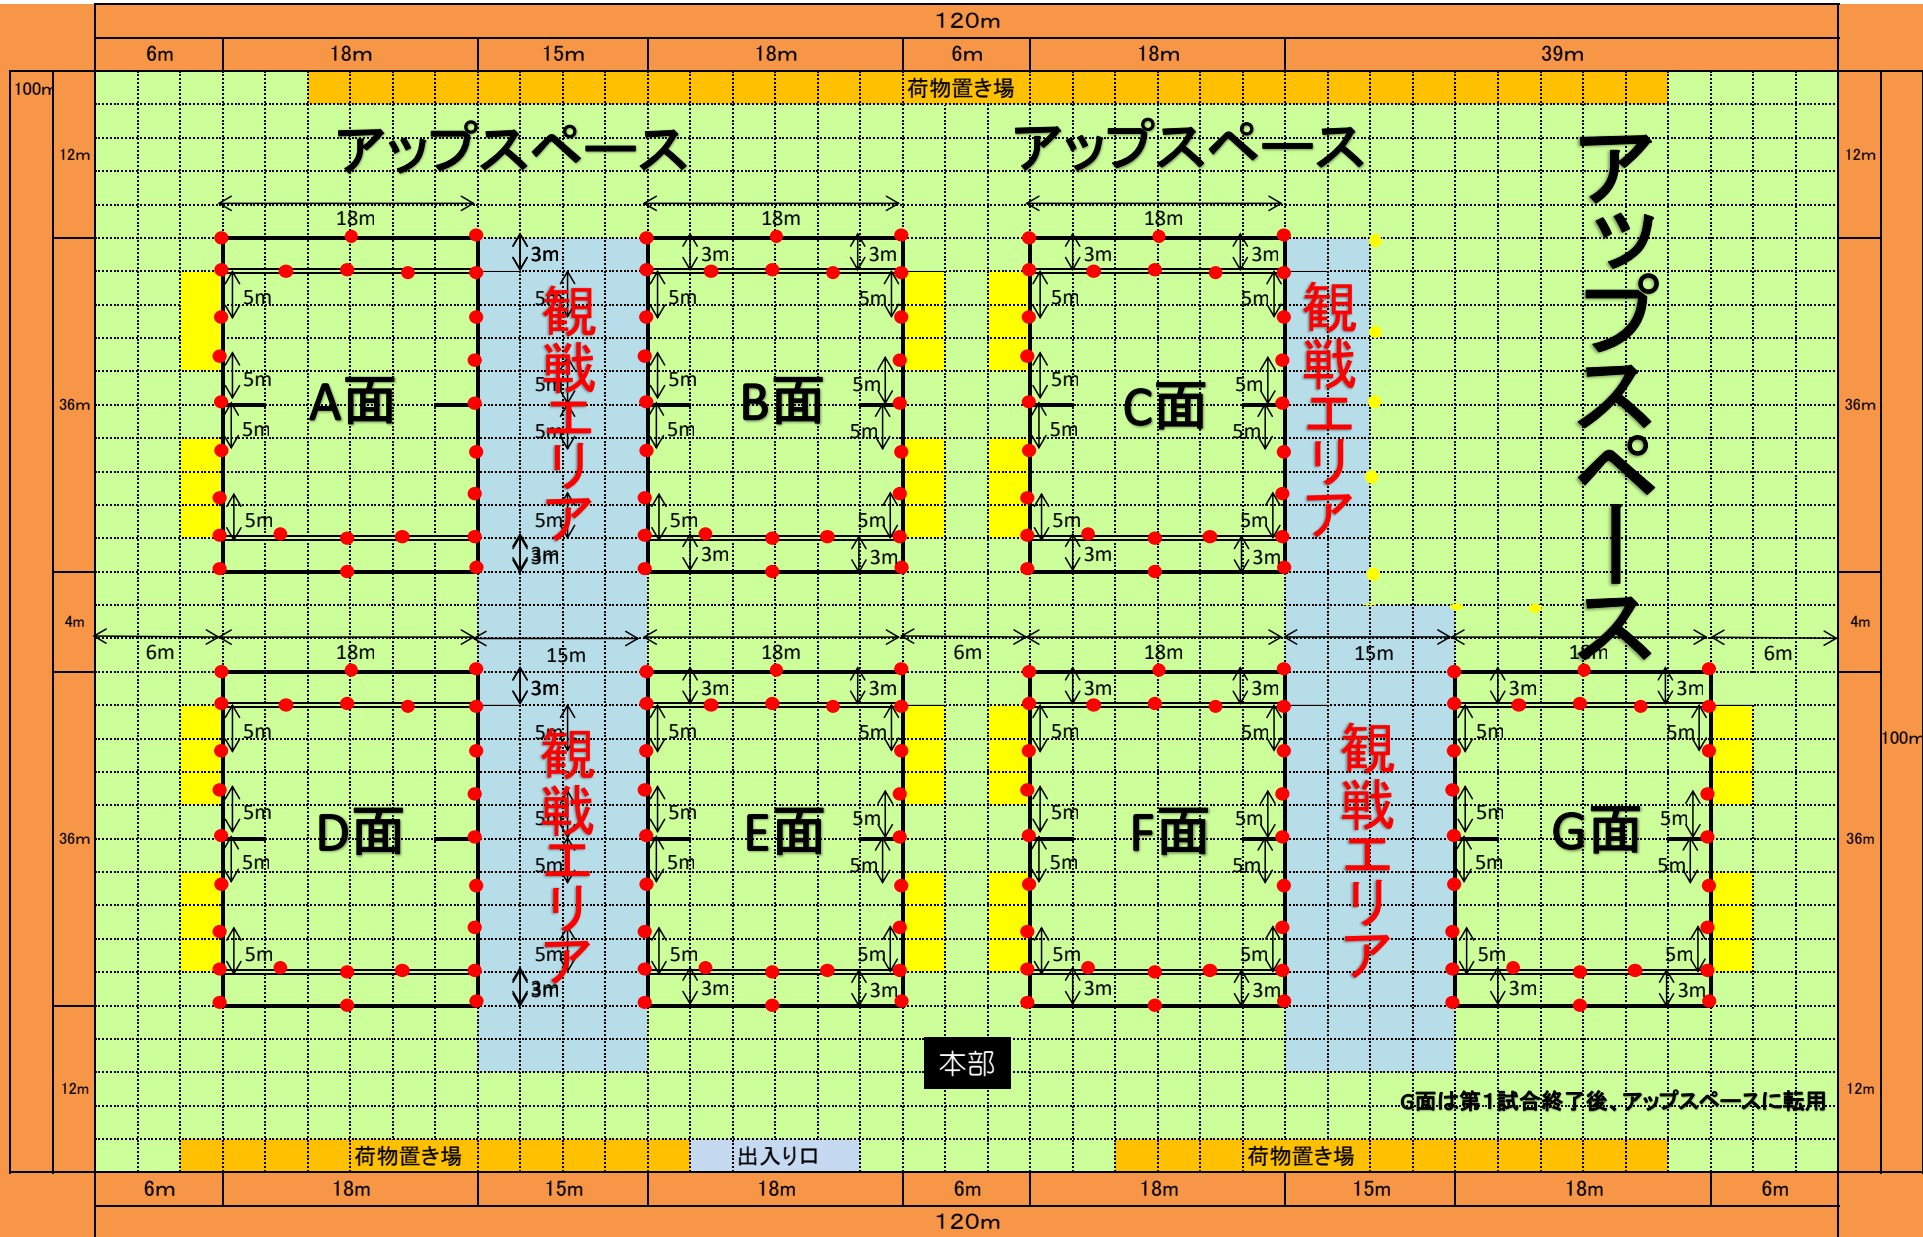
120m

6m | 18m | 15m | 18m | 6m | 18m | 39m

100m

荷物置き場

12m

アップスペース

アップスペース

アップスペース

12m

18m 18m 18m

36m

3m 3m 3m 3m 3m

5m 5m 5m 5m 5m 5m

観戦エリア

観戦エリア

A面

B面

C面

5m 5m 5m 5m 5m 5m 5m 5m 5m 5m 5m 5m 5m 5m 5m 5m 5m 5m

3m 3m 3m 3m 3m

36m

4m

6m 18m 15m 18m 6m 18m 15m 18m 6m

4m

3m 3m 3m 3m 3m 3m 3m

5m 5m 5m 5m 5m 5m 5m 5m

観戦エリア

観戦エリア

D面

E面

F面

G面

100m

36m

36m

5m 5m 5m 5m 5m 5m 5m 5m 5m 5m 5m 5m 5m 5m 5m 5m 5m 5m 5m 5m 5m 5m 5m 5m

3m 3m 3m 3m 3m 3m 3m

本部

12m

12m

G面は第1試合終了後、アップスペースに転用

荷物置き場

出入り口

荷物置き場

6m | 18m | 15m | 18m | 6m | 18m | 15m | 18m | 6m

120m